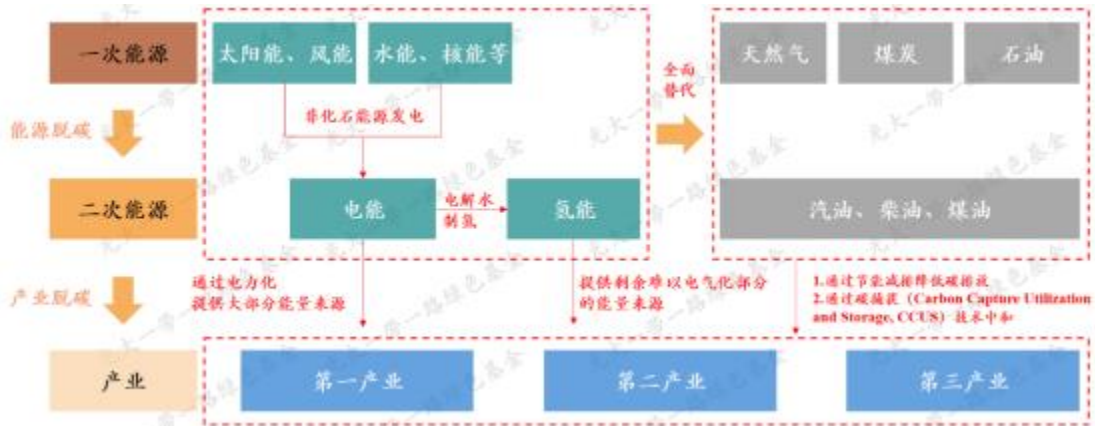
一次能源

太阳能、风能

水能、核能等

非化石能源发电

全面替代

天然气

煤炭

石油

能源脱碳

二次能源

电能

电解水制氢

氢能

汽油、柴油、煤油

产业脱碳

通过电力化提供大部分能量来源

提供剩余难以电气化部分的能量来源

1.通过节能减排降低碳排放
2.通过碳捕获（Carbon Capture Utilization and Storage, CCUS）技术中和

产业

第一产业

第二产业

第三产业